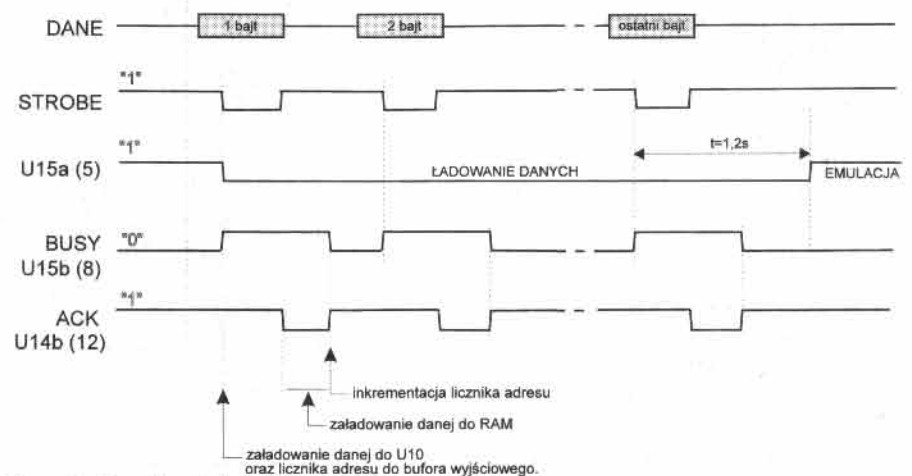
DANE
1 bajt
2 bajt
ostatni bajt

STROBE
"1"

U15a (5)
"1"
t=1,2s
ŁADOWANIE DANYCH
EMULACJA

BUSY
U15b (8)
"0"

ACK
U14b (12)
"1"

inkrementacja licznika adresu
załadowanie danej do RAM
załadowanie danej do U10
oraz licznika adresu do bufora wyjściowego.